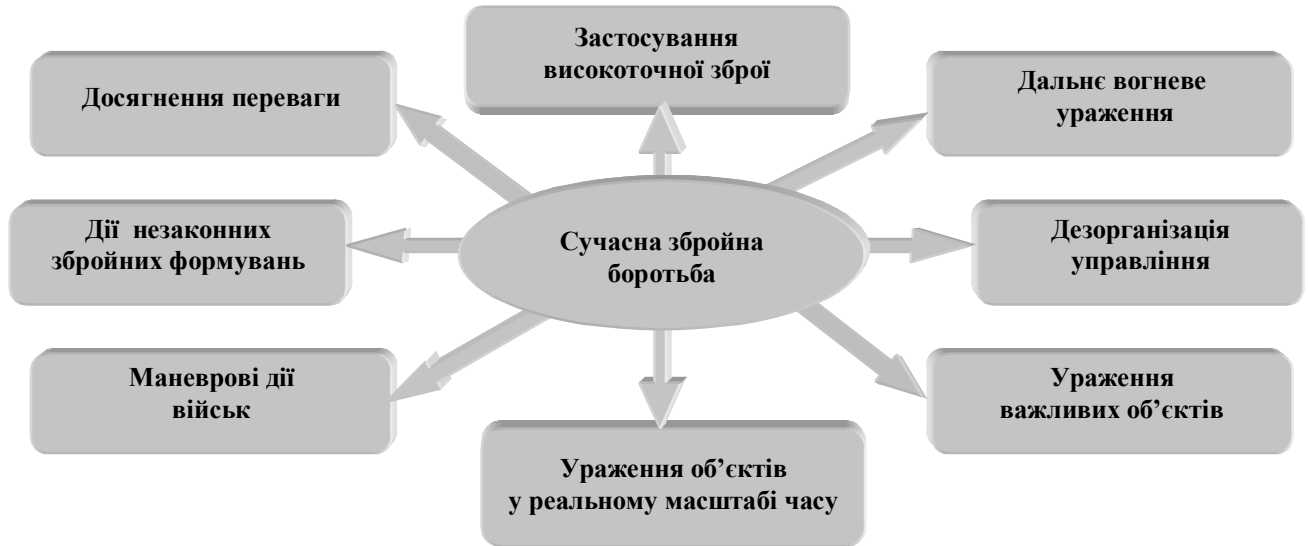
Застосування високоточної зброї

Досягнення переваги

Дальнє вогневе ураження

Дії незаконних збройних формувань

Сучасна збройна боротьба

Дезорганізація управління

Маневрові дії військ

Ураження важливих об’єктів

Ураження об’єктів у реальному масштабі часу